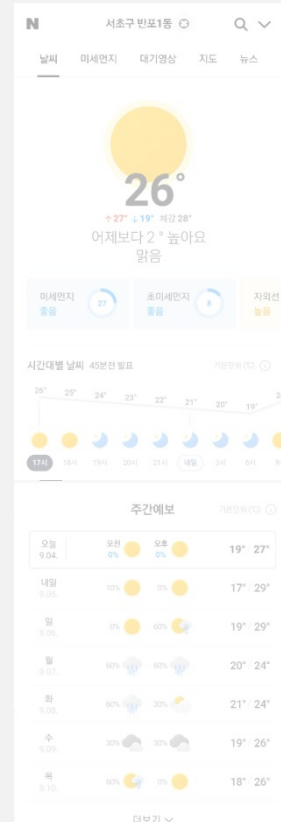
N 서초구 반포1동

날씨 미세먼지 대기영상 지도 뉴스

26°
↑27° ↓19° 체감 28°
어제보다 2° 높아요
맑음

미세먼지 좋음 27
초미세먼지 좋음 8
자외선 높음

시간대별 날씨 45분전 발표 기상정보 (5)

26° 25° 24° 23° 22° 21° 20° 19°
17시 18시 19시 20시 21시 내일 3시 6시

주간예보 기상정보 (5)

| | 오전 | | 오후 | | |
|---|---|---|---|---|---|
| 오늘 9.04. | 0% | | 0% | | 19° 27° |
| 내일 9.05. | 10% | | 0% | | 17° 29° |
| 일 9.06. | 0% | | 60% | | 19° 29° |
| 월 9.07. | 60% | | 60% | | 20° 24° |
| 화 9.08. | 60% | | 30% | | 21° 24° |
| 수 9.09. | 30% | | 30% | | 19° 26° |
| 목 9.10. | 60% | | 0% | | 18° 26° |

더보기